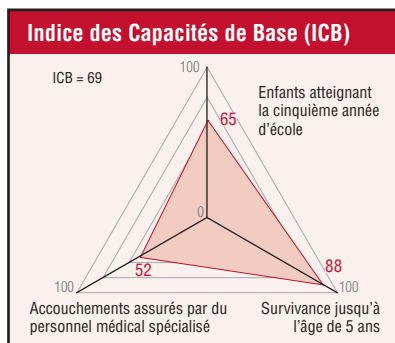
Indice des Capacités de Base (ICB)

ICB = 69

100

Enfants atteignant la cinquième année d'école

65

0

52

88

100

100

Accouchements assurés par du personnel médical spécialisé

Survivance jusqu'à l'âge de 5 ans